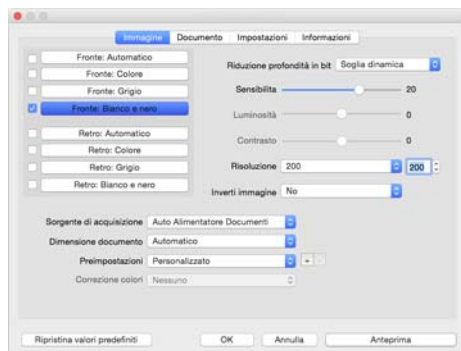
Immagine | Documento | Impostazioni | Informazioni

Fronte: Automatico
Fronte: Colore
Fronte: Grigio
Fronte: Bianco e nero
Retro: Automatico
Retro: Colore
Retro: Grigio
Retro: Bianco e nero

Riduzione profondità in bit Soglia dinamica
Sensibilità 20
Luminosità 0
Contrasto 0
Risoluzione 200 200
Inverti immagine No

Sorgente di acquisizione Auto Alimentatore Documenti
Dimensione documento Automatico
Preimpostazioni Personalizzato + -
Correzione colori Nessuno

Ripristina valori predefiniti OK Annulla Anteprima